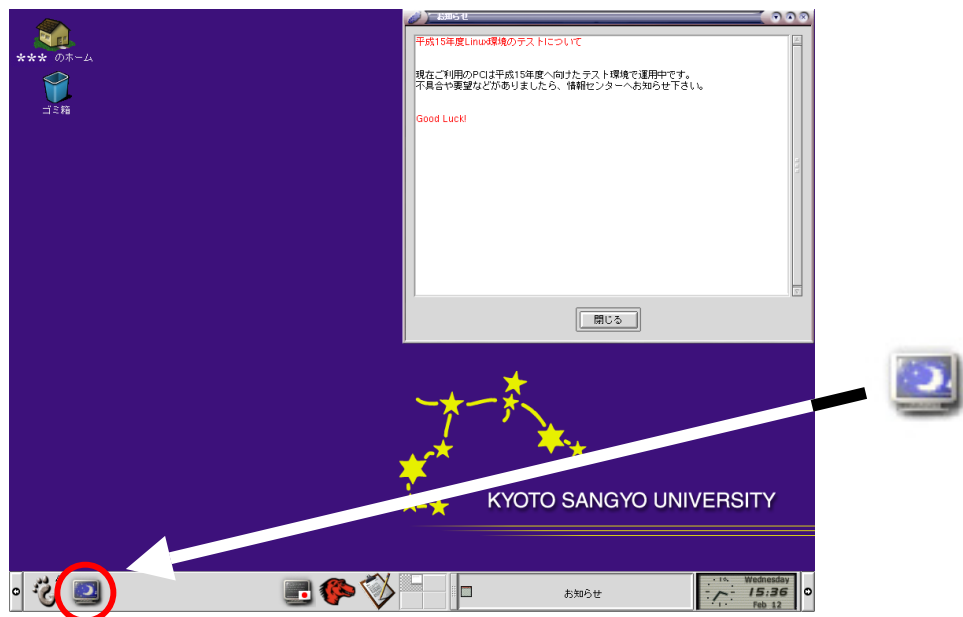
*** のホーム

ゴミ箱

お知らせ

平成15年度Linux環境のテストについて

現在ご利用のPCは平成15年度へ向けたテスト環境で運用中です。
不具合や要望などがありましたら、情報センターへお知らせ下さい。

Good Luck!

閉じる

KYOTO SANGYO UNIVERSITY

お知らせ

Wednesday
15:36
Feb 12